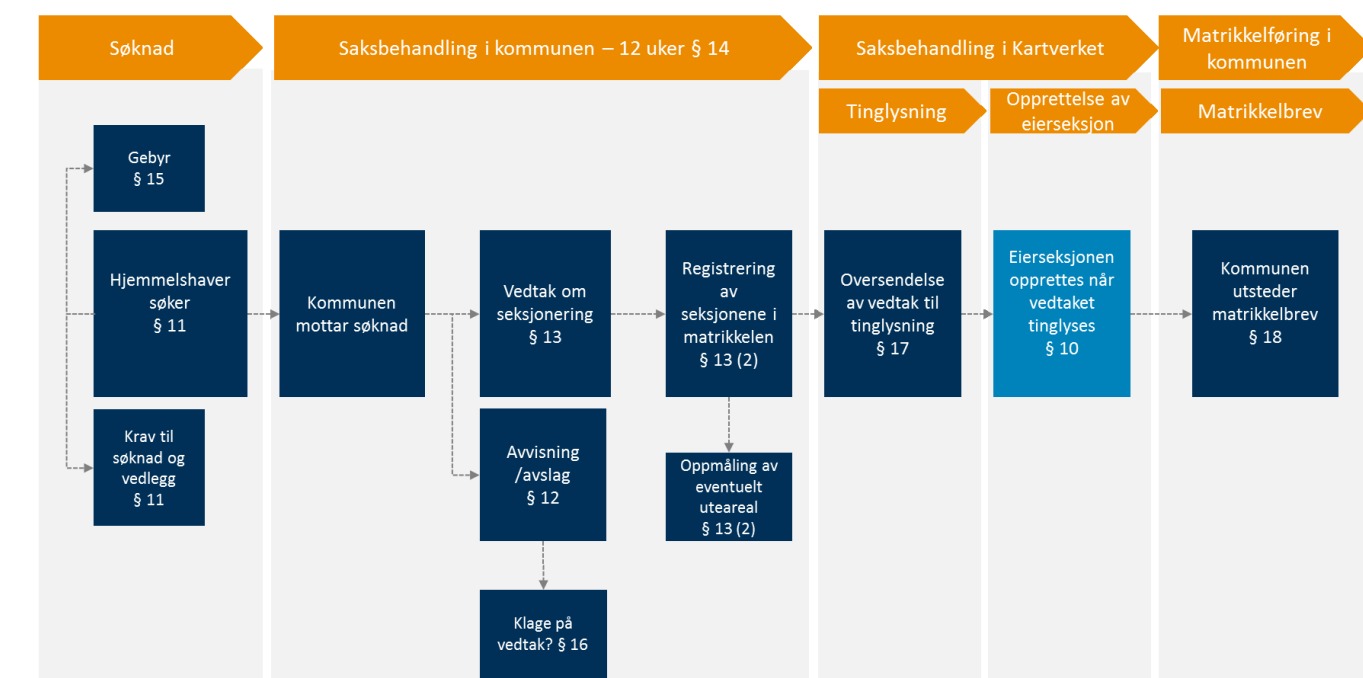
Søknad

Saksbehandling i kommunen – 12 uker § 14

Saksbehandling i Kartverket

Matrikkelføring i kommunen

Tinglysning

Opprettelse av eierseksjon

Matrikkelbrev

Gebyr
§ 15

Hjemmelshaver søker
§ 11

Krav til søknad og vedlegg
§ 11

Kommunen mottar søknad

Vedtak om seksjonering
§ 13

Avvisning /avslag
§ 12

Klage på vedtak? § 16

Registrering av seksjonene i matrikkelen
§ 13 (2)

Oppmåling av eventuelt uteareal
§ 13 (2)

Oversendelse av vedtak til tinglysning
§ 17

Eierseksjonen opprettes når vedtaket tinglyses
§ 10

Kommunen utsteder matrikkelbrev
§ 18